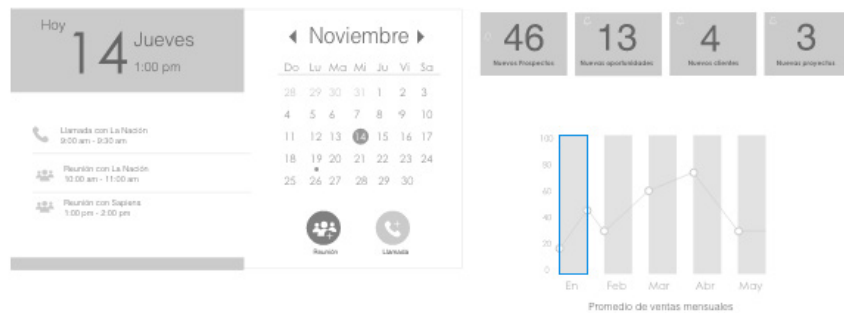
Hoy
14 Jueves
1:00 pm

Llamada con La Nación
9:00 am - 9:30 am

Reunión con La Nación
10:00 am - 11:00 am

Reunión con Sapiens
1:00 pm - 2:00 pm

◀ Noviembre ▶

| Do | Lu | Ma | Mi | Ju | Vi | Sa |
|---|---|---|---|---|---|---|
| 28 | 29 | 30 | 31 | 1 | 2 | 3 |
| 4 | 5 | 6 | 7 | 8 | 9 | 10 |
| 11 | 12 | 13 | 14 | 15 | 16 | 17 |
| 18 | 19 | 20 | 21 | 22 | 23 | 24 |
| 25 | 26 | 27 | 28 | 29 | 30 | |

Reunión
Llamada

46
Nuevos Prospectos

13
Nuevas oportunidades

4
Nuevos clientes

3
Nuevos proyectos

100
80
60
40
20
0
En
Feb
Mar
Abr
May
Promedio de ventas mensuales